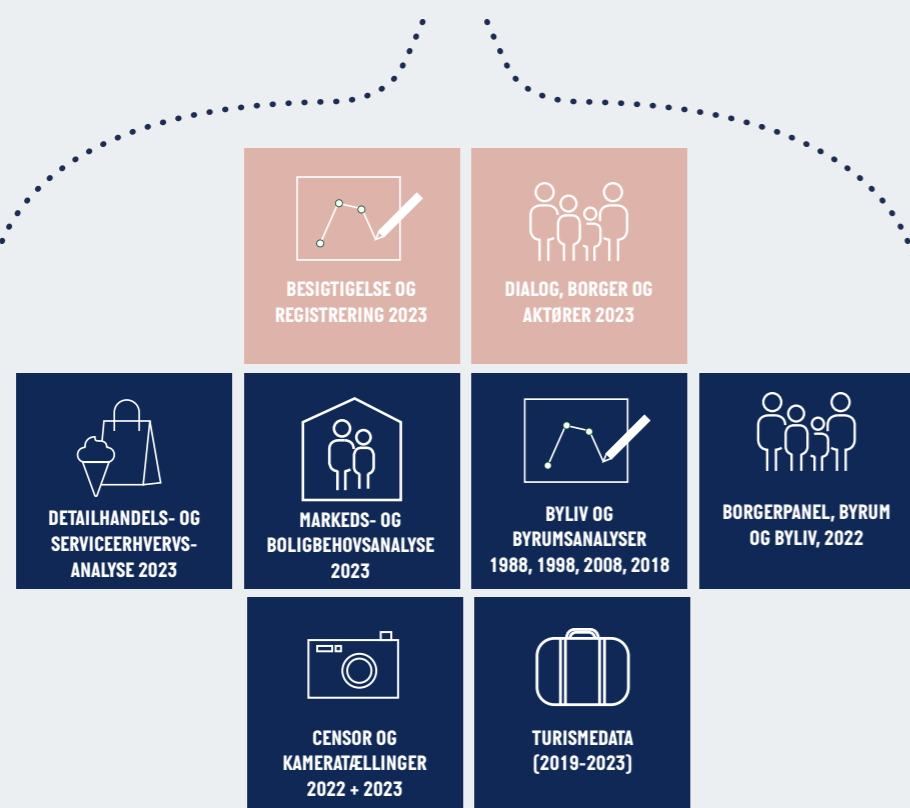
BESIGTIGELSE OG REGISTRERING 2023

DIALOG, BORGER OG AKTØRER 2023

DETAILHANDELS- OG SERVICEERHVERVS-ANALYSE 2023

MARKEDS- OG BOLIGBEHOVSANALYSE 2023

BYLIV OG BYRUMSANALYSER 1988, 1998, 2008, 2018

BORGERPANEL, BYRUM OG BYLIV, 2022

CENSOR OG KAMERATÆLLINGER 2022 + 2023

TURISMEDATA (2019-2023)